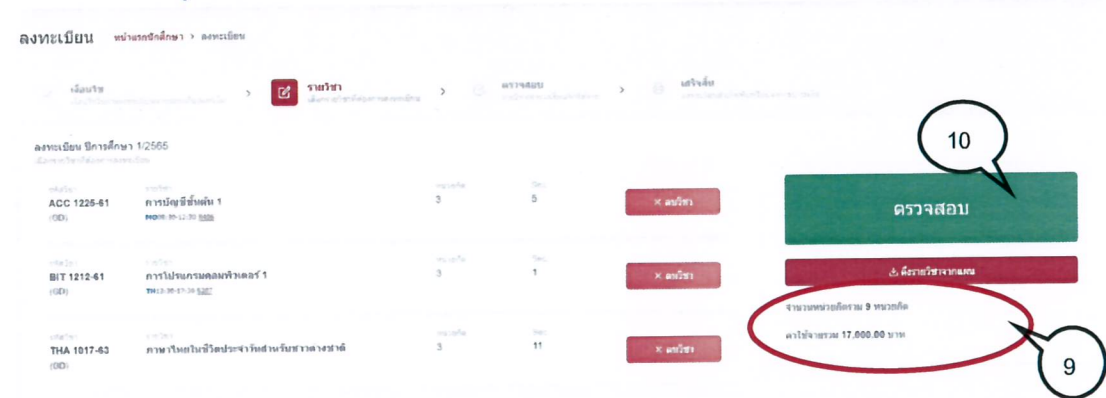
ลงทะเบียน หน้าแรกนักศึกษา > ลงทะเบียน

เลือกวิชา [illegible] > รายวิชา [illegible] > ตรวจสอบ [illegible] > เสร็จสิ้น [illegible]

ลงทะเบียน ปีการศึกษา 1/2565
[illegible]

| รหัสวิชา | รายวิชา | หน่วยกิต | ปีการ | |
|---|---|---|---|---|
| ACC 1225-61 (GD) | การบัญชีชั้นต้น 1 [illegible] | 3 | 5 | × ลบวิชา |
| BIT 1212-61 (GD) | การโปรแกรมคอมพิวเตอร์ 1 TH13:30-17:30 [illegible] | 3 | 1 | × ลบวิชา |
| THA 1017-63 (GD) | ภาษาไทยในชีวิตประจำวันสำหรับชาวต่างชาติ | 3 | 11 | × ลบวิชา |

10

ตรวจสอบ

ดึงรายวิชาจากแผน

จำนวนหน่วยกิตรวม 9 หน่วยกิต

ค่าใช้จ่ายรวม 17,000.00 บาท

9